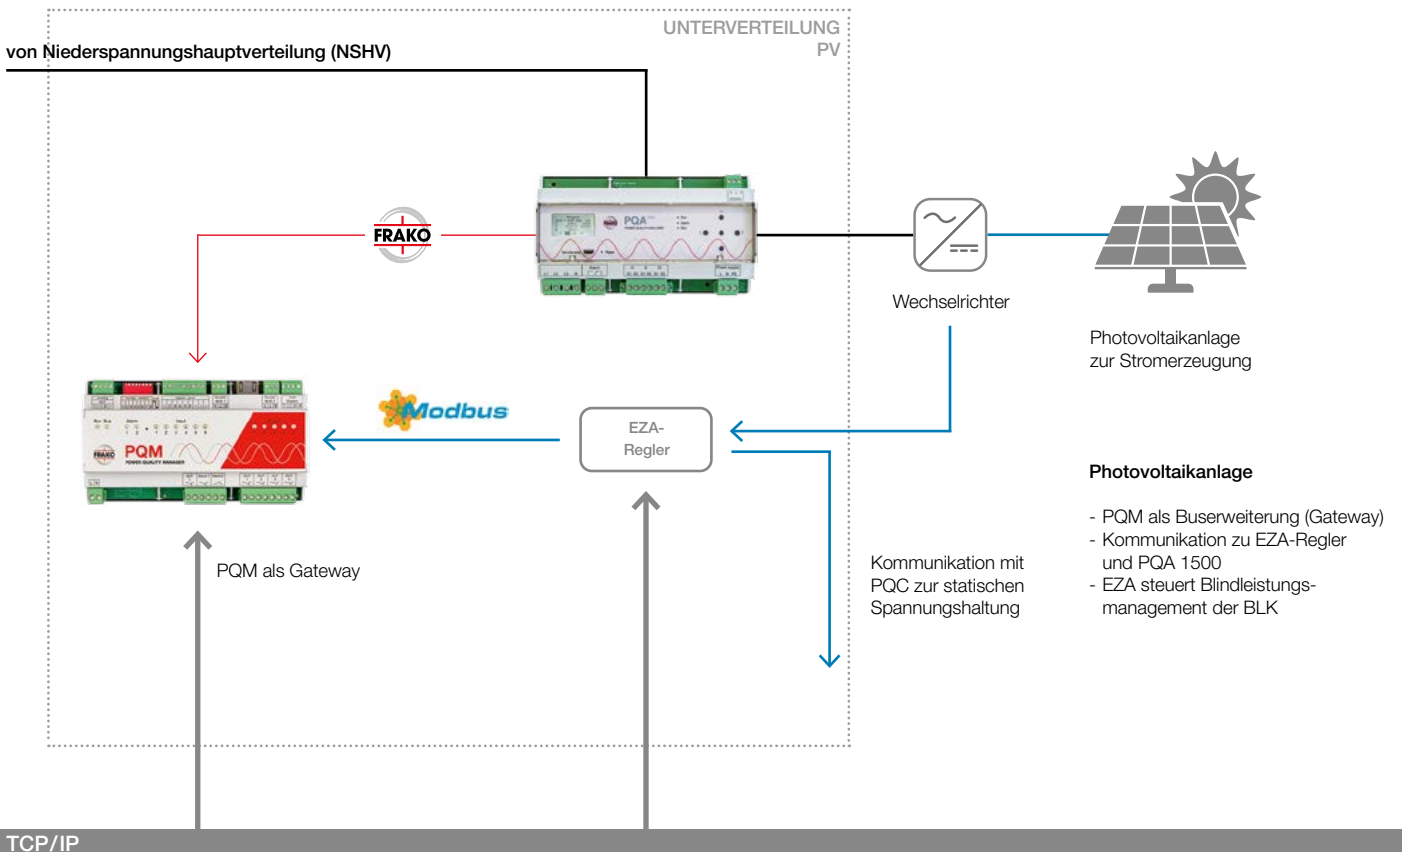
UNTERVERTEILUNG PV

von Niederspannungshauptverteilung (NSHV)

FRAKO

PQA

Wechselrichter

Photovoltaikanlage zur Stromerzeugung

Modbus

PQM

EZA-Regler

Photovoltaikanlage

- PQM als Buserweiterung (Gateway)
- Kommunikation zu EZA-Regler und PQA 1500
- EZA steuert Blindleistungsmanagement der BLK

Kommunikation mit PQC zur statischen Spannungshaltung

PQM als Gateway

TCP/IP